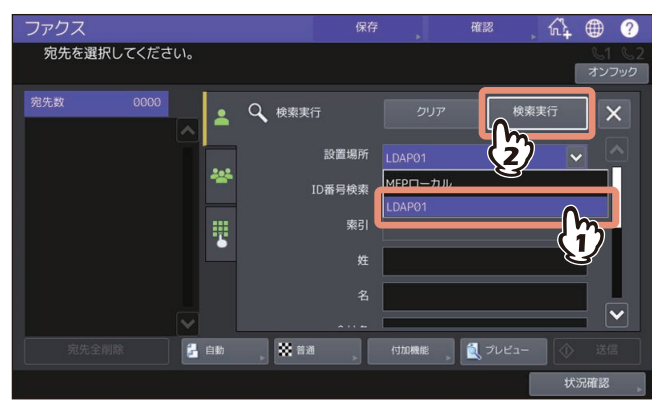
ファクス
保存
確認
宛先を選択してください。
1 2
オンフック
宛先数 0000
検索実行
クリア
検索実行
設置場所
LDAP01
ID番号検索
MFPローカル
LDAP01
索引
姓
名
宛先全削除
自動
普通
付加機能
プレビュー
送信
状況確認